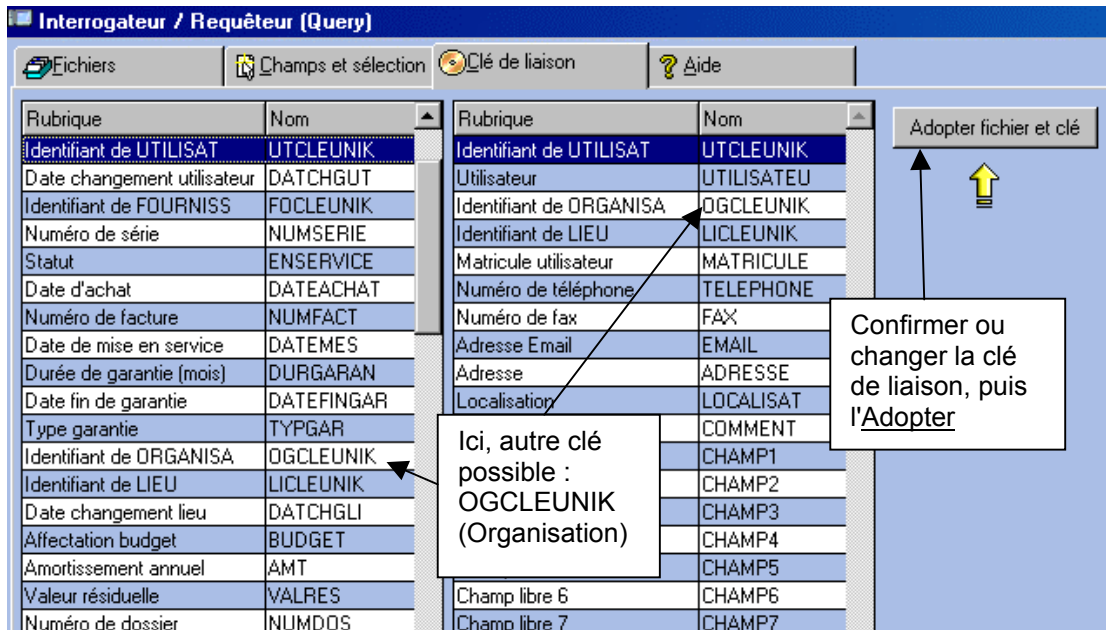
Interrogateur / Requêteur (Query)

Fichiers | Champs et sélection | Clé de liaison | Aide

| Rubrique | Nom |
|---|---|
| Identifiant de UTILISAT | UTCLEUNIK |
| Date changement utilisateur | DATCHGUT |
| Identifiant de FOURNISS | FOCLEUNIK |
| Numéro de série | NUMSERIE |
| Statut | ENSERVICE |
| Date d'achat | DATEACHAT |
| Numéro de facture | NUMFACT |
| Date de mise en service | DATEMES |
| Durée de garantie (mois) | DURGARAN |
| Date fin de garantie | DATEFINGAR |
| Type garantie | TYPGAR |
| Identifiant de ORGANISA | OGCLEUNIK |
| Identifiant de LIEU | LICLEUNIK |
| Date changement lieu | DATCHGLI |
| Affectation budget | BUDGET |
| Amortissement annuel | AMT |
| Valeur résiduelle | VALRES |
| Numéro de dossier | NUMDOS |

| Rubrique | Nom |
|---|---|
| Identifiant de UTILISAT | UTCLEUNIK |
| Utilisateur | UTILISATEU |
| Identifiant de ORGANISA | OGCLEUNIK |
| Identifiant de LIEU | LICLEUNIK |
| Matricule utilisateur | MATRICULE |
| Numéro de téléphone | TELEPHONE |
| Numéro de fax | FAX |
| Adresse Email | EMAIL |
| Adresse | ADRESSE |
| Localisation | LOCALISAT |
| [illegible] | COMMENT |
| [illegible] | CHAMP1 |
| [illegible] | CHAMP2 |
| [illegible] | CHAMP3 |
| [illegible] | CHAMP4 |
| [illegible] | CHAMP5 |
| Champ libre 6 | CHAMP6 |
| Champ libre 7 | CHAMP7 |

Adopter fichier et clé

Confirmer ou changer la clé de liaison, puis l'Adopter

Ici, autre clé possible : OGCLEUNIK (Organisation)